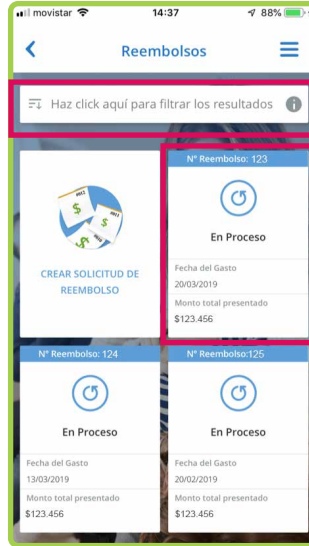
movistar 14:37 88%

Reembolsos

Haz click aquí para filtrar los resultados

CREAR SOLICITUD DE REEMBOLSO

Nº Reembolso: 123

En Proceso

Fecha del Gasto
20/03/2019
Monto total presentado
$123.456

Nº Reembolso: 124

En Proceso

Fecha del Gasto
13/03/2019
Monto total presentado
$123.456

Nº Reembolso:125

En Proceso

Fecha del Gasto
20/02/2019
Monto total presentado
$123.456